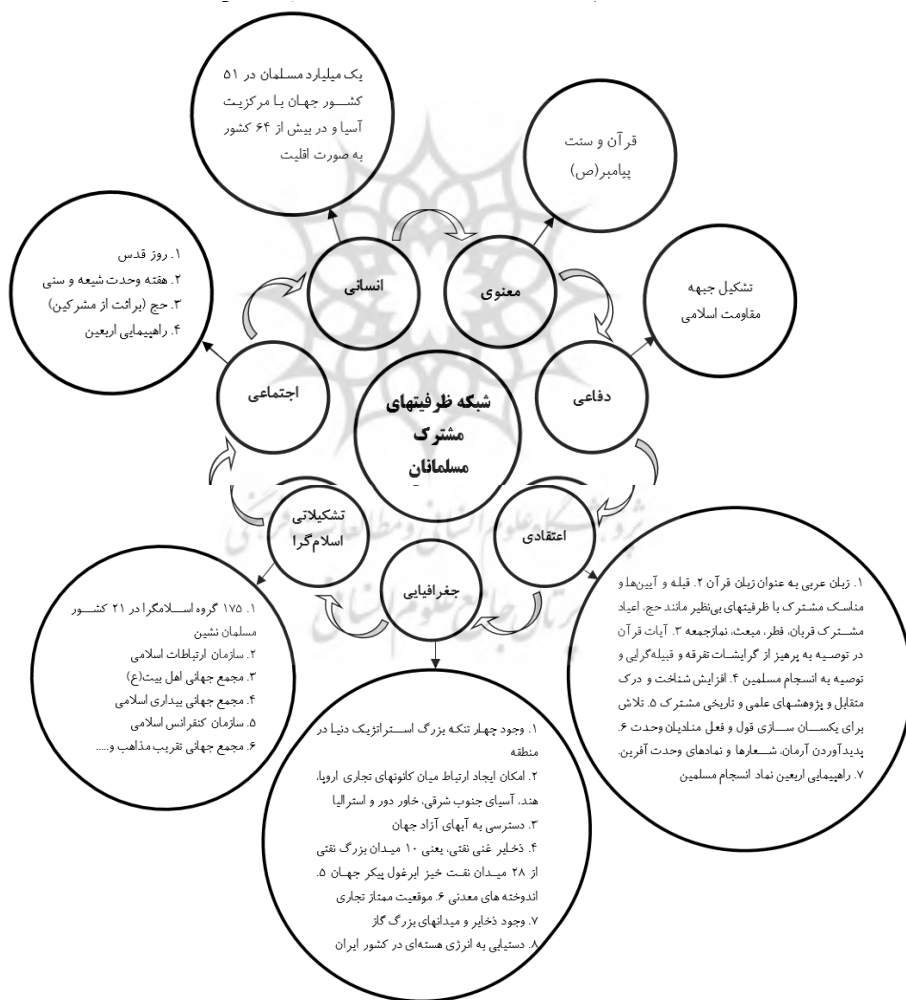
یک میلیارد مسلمان در ۵۱ کشـور جهـان بـا مرکزیت آسیا و در بیش از ۶۴ کشور به صورت اقلیت

قرآن و سنت پیامبر(ص)

تشکیل جبهه مقاومت اسلامی

۱. روز قدس
۲. هفته وحدت شیعه و سنی
۳. حج (برائت از مشرکین)
۴. راهپیمایی اربعین

انسانی

معنوی

اجتماعی

شبکه ظرفیتهای مشترک مسلمانان

دفاعی

تشکیلاتی اسلام‌گرا

اعتقادی

جغرافیایی

۱. ۱۷۵ گروه اسـلامگرا در ۲۱ کشـور مسلمان نشین
۲. سازمان ارتباطات اسلامی
۳. مجمع جهانی اهل بیت(ع)
۴. مجمع جهانی بیداری اسلامی
۵. سازمان کنفرانس اسلامی
۶. مجمع جهانی تقریب مذاهب و.....

۱. زبان عربی به عنوان زبان قرآن ۲. قبله و آیین‌ها و مناسک مشترک با ظرفیتهای بی‌نظیر مانند حج، اعیاد مشـترک قربان، فطر، مبعث، نمازجمعه ۳. آیات قرآن در توصیه به پرهیز از گرایشـات تفرقه و قبیله‌گرایی و توصیه به انسجام مسلمین ۴. افزایش شناخت و درک متقابل و پژوهشهای علمی و تاریخی مشترک ۵. تلاش برای یکسـان سـازی قول و فعل منادیان وحدت ۶. پدیدآوردن آرمان، شـعارها و نمادهای وحدت آفرین. ۷. راهپیمایی اربعین نماد انسجام مسلمین

۱. وجود چهار تنگه بزرگ اسـتراتژیک دنیا در منطقه
۲. امکان ایجاد ارتباط میان کانونهای تجاری اروپا، هند، آسیای جنوب شرقی، خاور دور و استرالیا
۳. دسترسی به آبهای آزاد جهان
۴. ذخایر غنی نفتی، یعنی ۱۰ میـدان بزرگ نفتی از ۲۸ میـدان نفـت خیز ابرغول پیکر جهـان ۵. اندوخته های معدنی ۶. موقعیت ممتاز تجاری
۷. وجود ذخایر و میدانهای بزرگ گاز
۸. دستیابی به انرژی هسته‌ای در کشور ایران